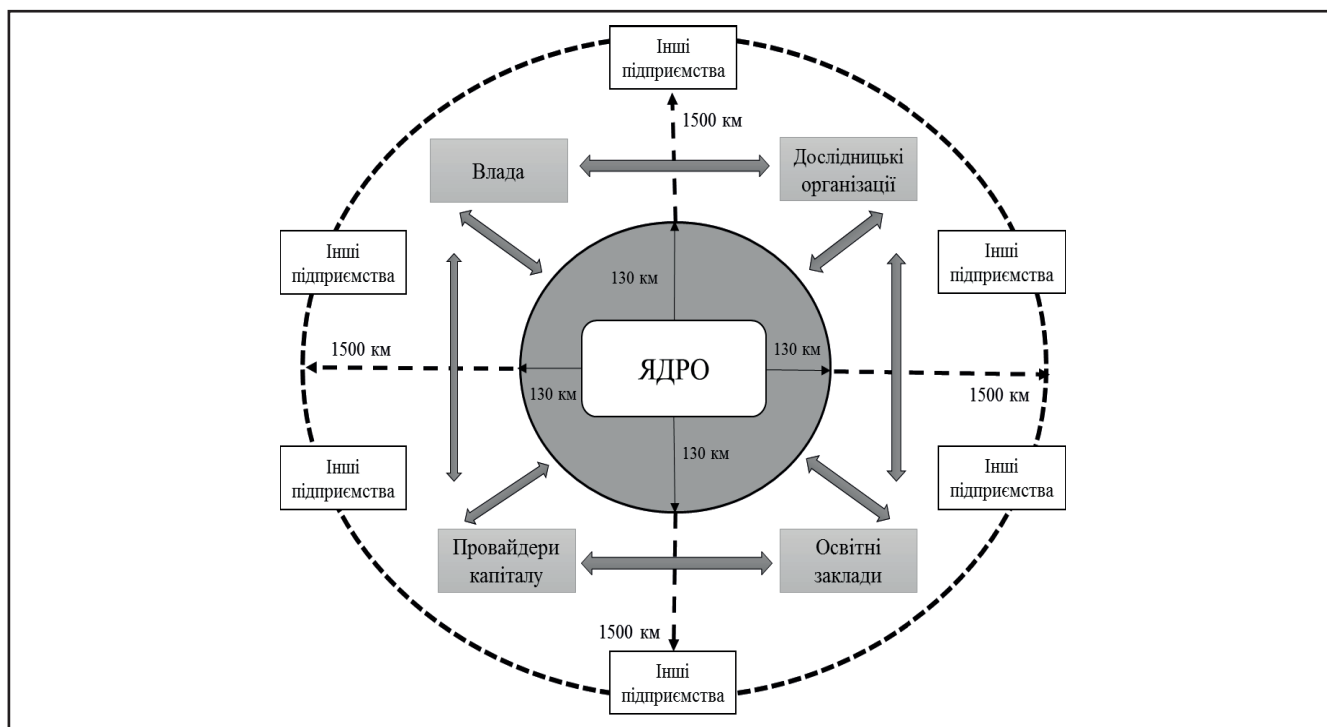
Інші підприємства

1500 км

Влада

Дослідницькі організації

Інші підприємства

Інші підприємства

130 км

1500 км

130 км

ЯДРО

130 км

1500 км

130 км

Інші підприємства

Інші підприємства

Провайдери капіталу

Освітні заклади

1500 км

Інші підприємства